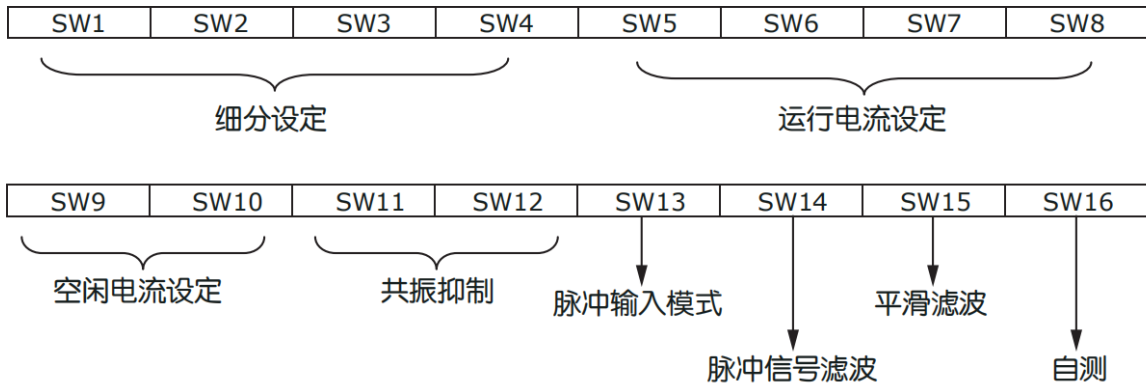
| SW1 | SW2 | SW3 | SW4 | SW5 | SW6 | SW7 | SW8 |
|---|---|---|---|---|---|---|---|

细分设定

运行电流设定

| SW9 | SW10 | SW11 | SW12 | SW13 | SW14 | SW15 | SW16 |
|---|---|---|---|---|---|---|---|

空闲电流设定

共振抑制

脉冲输入模式

平滑滤波

脉冲信号滤波

自测